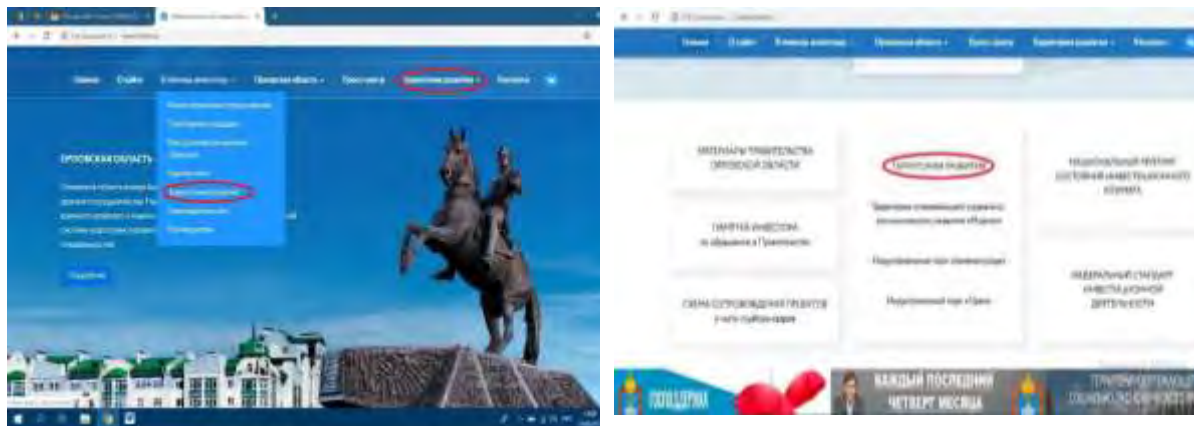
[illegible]

ОРЛОВСКАЯ ОБЛАСТЬ

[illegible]

Подробнее

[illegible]

МАТЕРИАЛЫ ПРАВИТЕЛЬСТВА ОРЛОВСКОЙ ОБЛАСТИ

ТЕРРИТОРИИ РАЗВИТИЯ

НАЦИОНАЛЬНЫЙ РЕЙТИНГ СОСТОЯНИЯ ИНВЕСТИЦИОННОГО КЛИМАТА

ПАМЯТКА ИНВЕСТОРА по обращению в Правительство

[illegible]

Индустриальный парк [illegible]

Индустриальный парк «Орел»

ФЕДЕРАЛЬНЫЙ СТАНДАРТ ИНВЕСТИЦИОННОЙ ДЕЯТЕЛЬНОСТИ

СХЕМА СОПРОВОЖДЕНИЯ ПРОЕКТОВ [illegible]

ПОДДЕРЖКА

КАЖДЫЙ ПОСЛЕДНИЙ ЧЕТВЕРГ МЕСЯЦА

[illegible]